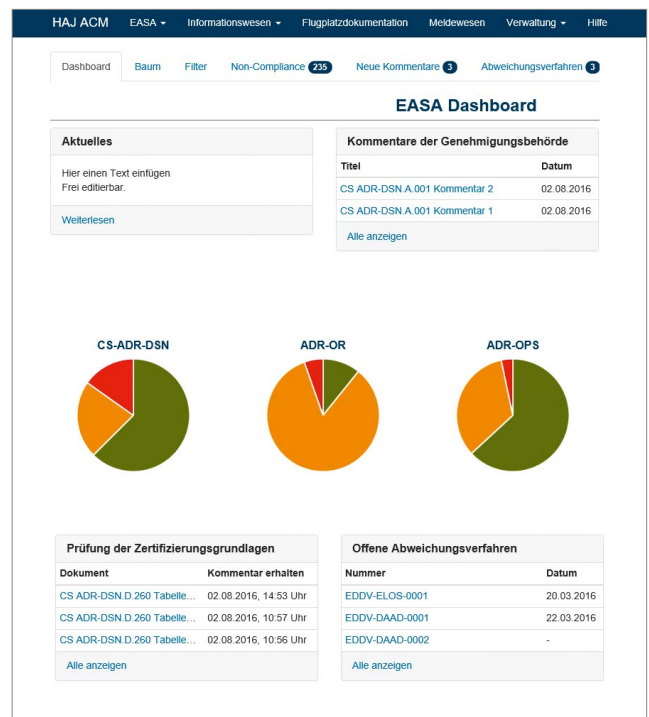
HAJ ACM EASA ▾ Informationswesen ▾ Flugplatzdokumentation Meldewesen Verwaltung ▾ Hilfe

Dashboard Baum Filter Non-Compliance 235 Neue Kommentare 3 Abweichungsverfahren 3

EASA Dashboard

Aktuelles

Hier einen Text einfügen
Frei editierbar.

Weiterlesen

Kommentare der Genehmigungsbehörde

| Titel | Datum |
|---|---|
| CS ADR-DSN.A.001 Kommentar 2 | 02.08.2016 |
| CS ADR-DSN.A.001 Kommentar 1 | 02.08.2016 |

Alle anzeigen

CS-ADR-DSN

ADR-OR

ADR-OPS

Prüfung der Zertifizierungsgrundlagen

| Dokument | Kommentar erhalten |
|---|---|
| CS ADR-DSN.D.260 Tabelle... | 02.08.2016, 14:53 Uhr |
| CS ADR-DSN.D.260 Tabelle... | 02.08.2016, 10:57 Uhr |
| CS ADR-DSN.D.260 Tabelle... | 02.08.2016, 10:56 Uhr |

Alle anzeigen

Offene Abweichungsverfahren

| Nummer | Datum |
|---|---|
| EDDV-ELOS-0001 | 20.03.2016 |
| EDDV-DAAD-0001 | 22.03.2016 |
| EDDV-DAAD-0002 | - |

Alle anzeigen